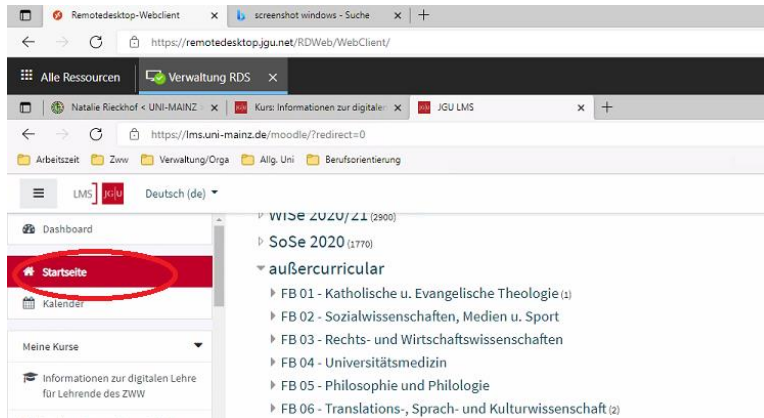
Remotedesktop-Webclient ×
screenshot windows - Suche ×
+
https://remotedesktop.jgu.net/RDWeb/WebClient/

Alle Ressourcen
Verwaltung RDS ×

Natalie Rieckhof < UNI-MAINZ ×
Kurs: Informationen zur digitalen ×
JGU LMS ×
+
https://lms.uni-mainz.de/moodle/?redirect=0

Arbeitszeit
Zww
Verwaltung/Orga
Allg. Uni
Berufsorientierung

LMS JGU
Deutsch (de)

Dashboard
Startseite
Kalender
Meine Kurse
Informationen zur digitalen Lehre für Lehrende des ZWW

WiSe 2020/21 (2900)
SoSe 2020 (1770)
außercurricular
FB 01 - Katholische u. Evangelische Theologie (1)
FB 02 - Sozialwissenschaften, Medien u. Sport
FB 03 - Rechts- und Wirtschaftswissenschaften
FB 04 - Universitätsmedizin
FB 05 - Philosophie und Philologie
FB 06 - Translations-, Sprach- und Kulturwissenschaft (2)